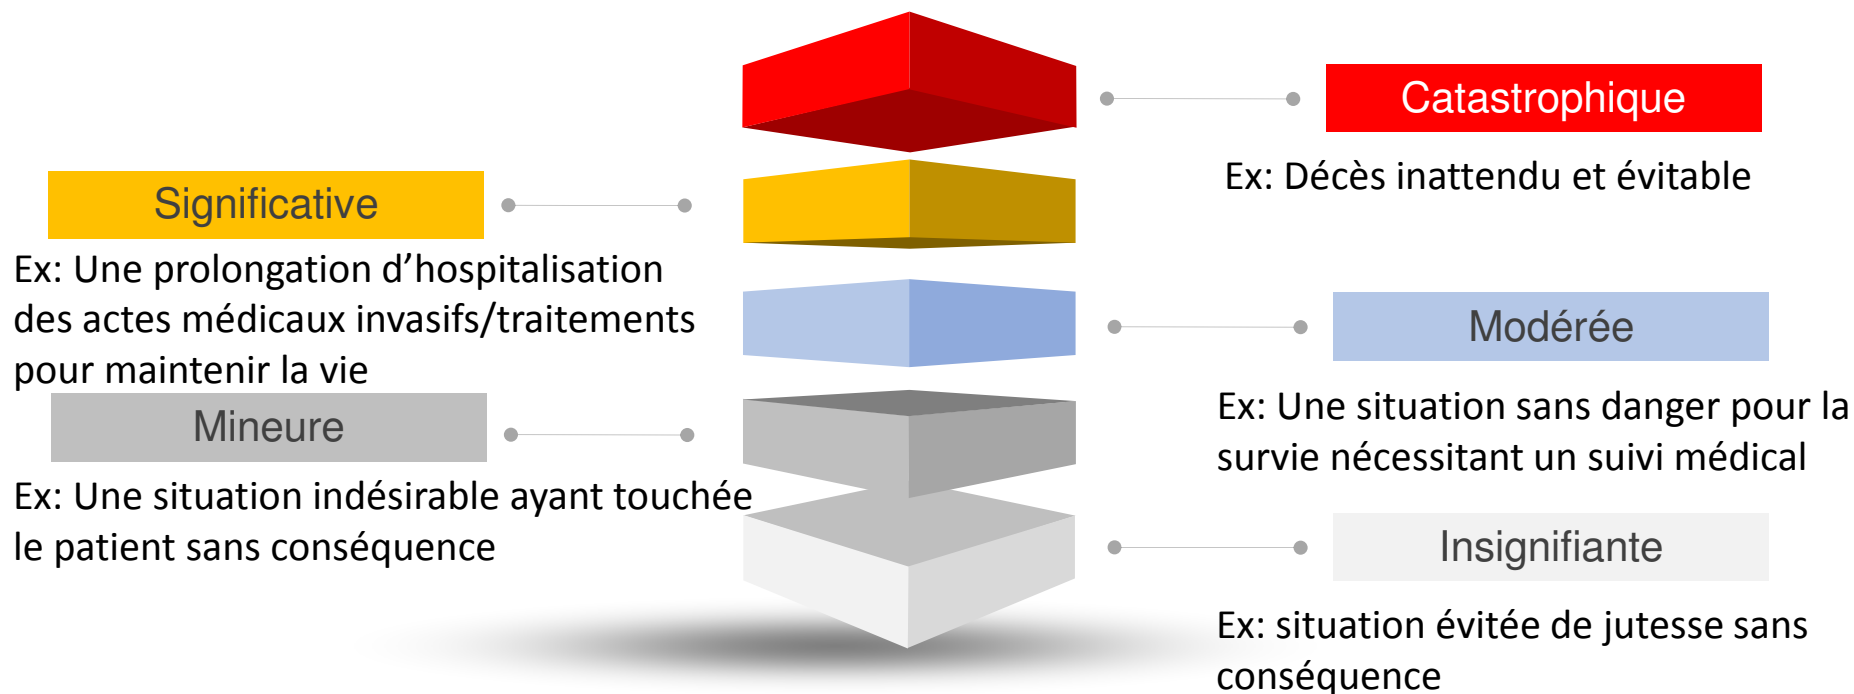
Catastrophique

Ex: Décès inattendu et évitable

Significative

Ex: Une prolongation d'hospitalisation des actes médicaux invasifs/traitements pour maintenir la vie

Modérée

Ex: Une situation sans danger pour la survie nécessitant un suivi médical

Mineure

Ex: Une situation indésirable ayant touchée le patient sans conséquence

Insignifiante

Ex: situation évitée de jutesse sans conséquence